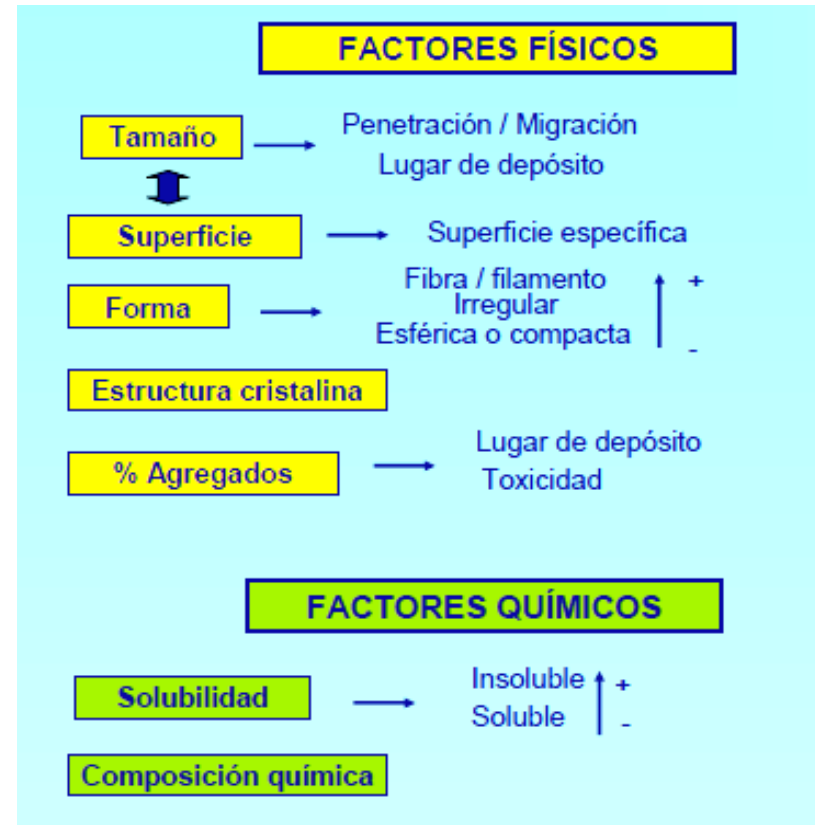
FACTORES FÍSICOS

Tamaño

Penetración / Migración
Lugar de depósito

Superficie

Superficie específica

Forma

Fibra / filamento
Irregular
Esférica o compacta

+
-

Estructura cristalina

% Agregados

Lugar de depósito
Toxicidad

FACTORES QUÍMICOS

Solubilidad

Insoluble
Soluble

+
-

Composición química